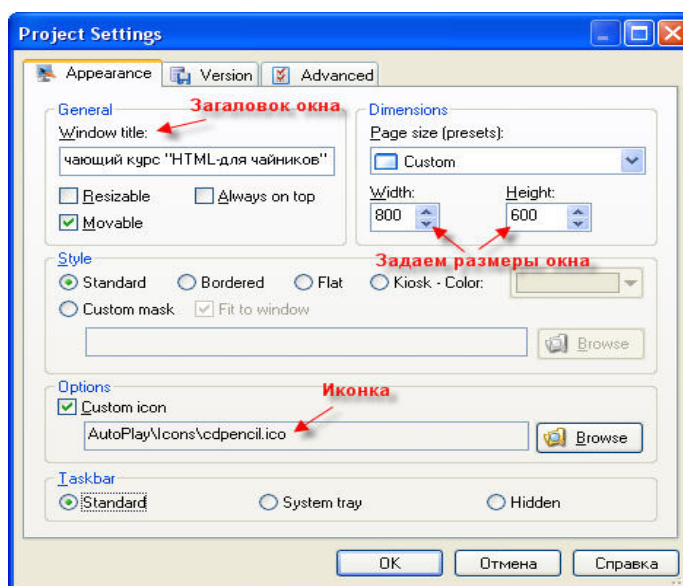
Project Settings

Appearance | Version | Advanced

General
Заголовок окна
Window title:
чающий курс "HTML-для чайников"
Resizable
Always on top
Movable

Dimensions
Page size (presets):
Custom
Width:
800
Height:
600

Задаем размеры окна

Style
Standard
Bordered
Flat
Kiosk - Color:
Custom mask
Fit to window
Browse

Options
Иконка
Custom icon
AutoPlay\Icons\cdpencil.ico
Browse

Taskbar
Standard
System tray
Hidden

OK
Отмена
Справка